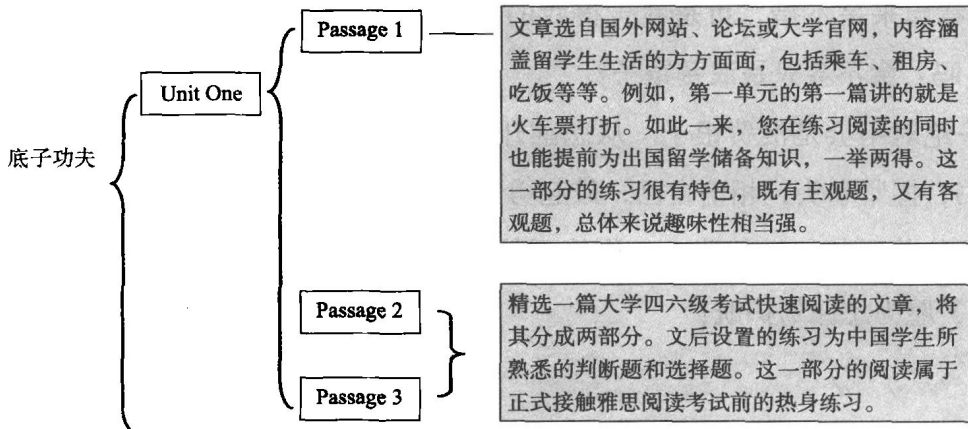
底子功夫

Unit One

Passage 1

文章选自国外网站、论坛或大学官网，内容涵盖留学生生活的方方面面，包括乘车、租房、吃饭等等。例如，第一单元的第一篇讲的就是火车票打折。如此一来，您在练习阅读的同时也能提前为出国留学储备知识，一举两得。这一部分的练习很有特色，既有主观题，又有客观题，总体来说趣味性相当强。

Passage 2

Passage 3

精选一篇大学四六级考试快速阅读的文章，将其分成两部分。文后设置的练习为中国学生所熟悉的判断题和选择题。这一部分的阅读属于正式接触雅思阅读考试前的热身练习。